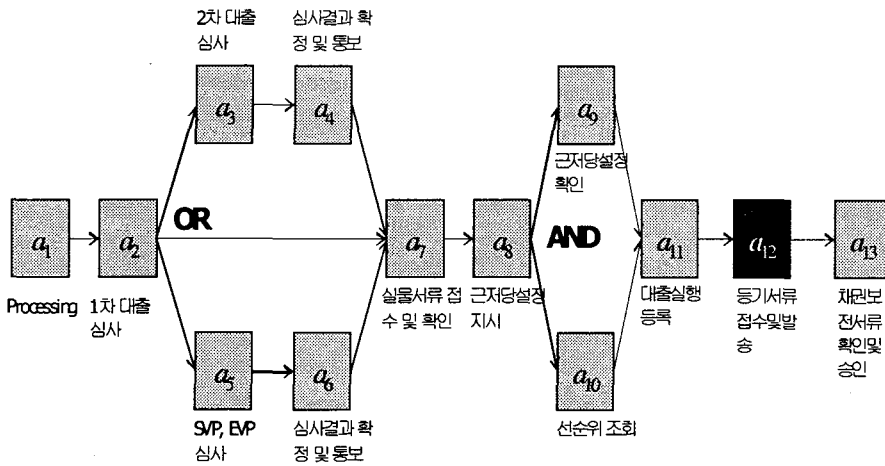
2차 대출 심사

$a_3$

심사결과 확정 및 통보

$a_4$

$a_9$

근저당설정 확인

$a_1$

Processing

$a_2$

1차 대출 심사

OR

$a_7$

실물서류 접수 및 확인

$a_8$

근저당설정 지시

AND

$a_{11}$

대출실행 등록

$a_{12}$

등기서류 접수및발송

$a_{13}$

채권보전서류 확인및 승인

$a_5$

SVP, EVP 심사

$a_6$

심사결과 확정 및 통보

$a_{10}$

선순위 조회